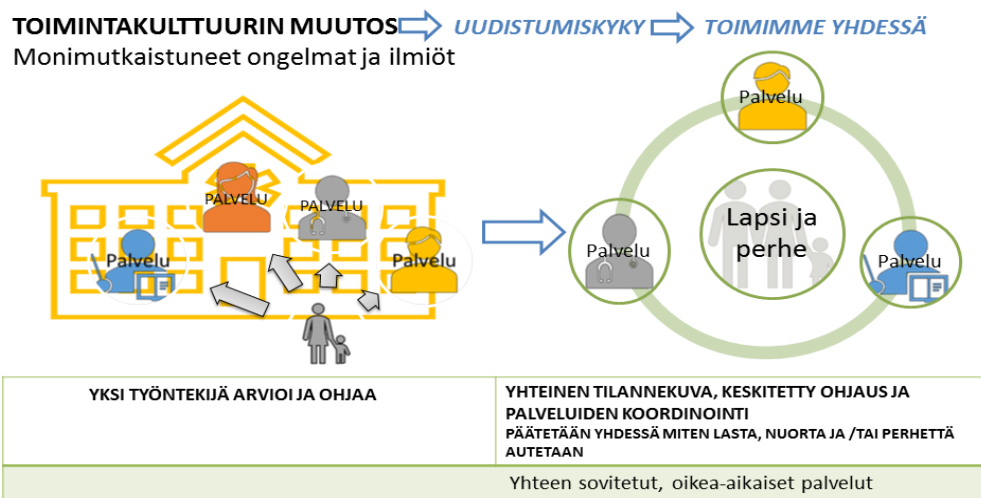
TOIMINTAKULTTUURIN MUUTOS UUDISTUMISKYKY TOIMIMME YHDESSÄ

Monimutkaistuneet ongelmat ja ilmiöt

PALVELU

PALVELU

Palvelu

Palvelu

Palvelu

Palvelu

Lapsi ja perhe

Palvelu

| YKSI TYÖNTEKIJÄ ARVIOI JA OHJAA | YHTEINEN TILANNEKUVA, KESKITETTY OHJAUS JA PALVELUIDEN KOORDINOINTI PÄÄTETÄÄN YHDESSÄ MITEN LASTA, NUORTA JA /TAI PERHETTÄ AUTETAAN |
|---|---|
| | Yhteen sovitetut, oikea-aikaiset palvelut |